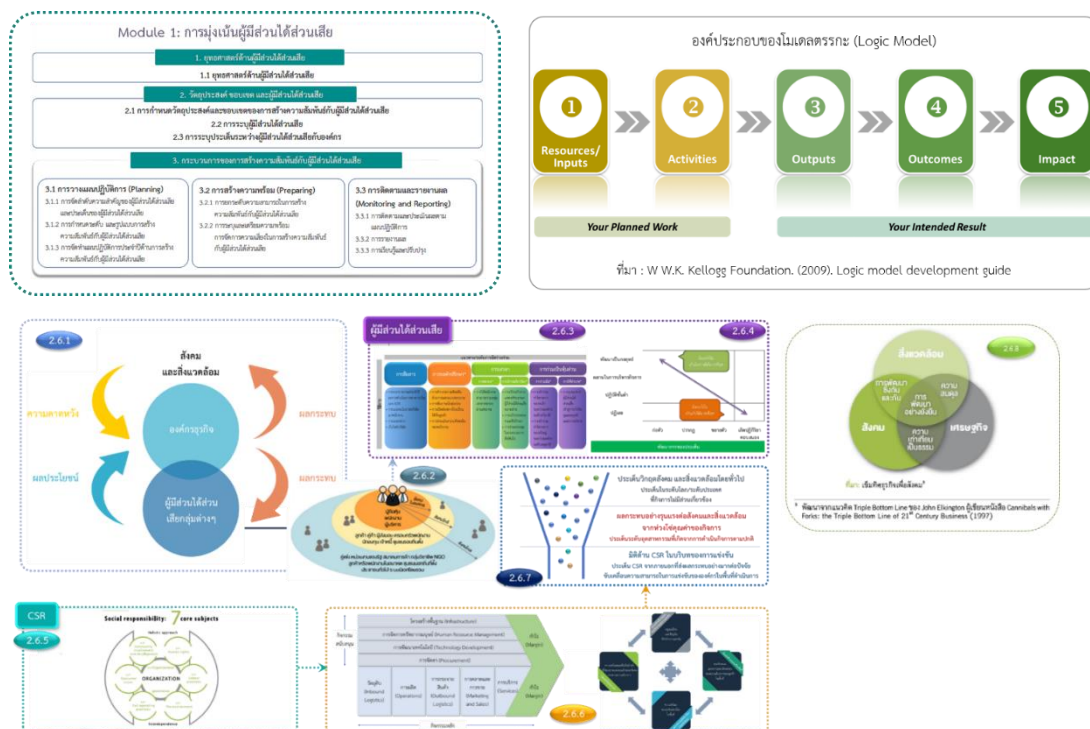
Module 1: การมุ่งเน้นผู้มีส่วนได้ส่วนเสีย

1. ยุทธศาสตร์ด้านผู้มีส่วนได้ส่วนเสีย
1.1 ยุทธศาสตร์ด้านผู้มีส่วนได้ส่วนเสีย

2. วัตถุประสงค์ ขอบเขต และผู้มีส่วนได้ส่วนเสีย
2.1 การกำหนดวัตถุประสงค์และขอบเขตของการสร้างความสัมพันธ์กับผู้มีส่วนได้ส่วนเสีย
2.2 การระบุผู้มีส่วนได้ส่วนเสีย
2.3 การระบุประเด็นระหว่างผู้มีส่วนได้ส่วนเสียกับองค์กร

3. กระบวนการของการสร้างความสัมพันธ์กับผู้มีส่วนได้ส่วนเสีย

3.1 การวางแผนปฏิบัติการ (Planning)
3.1.1 การจัดลำดับความสำคัญของผู้มีส่วนได้ส่วนเสียและประเด็นของผู้มีส่วนได้ส่วนเสีย
3.1.2 การกำหนดระดับ และรูปแบบการสร้างความสัมพันธ์กับผู้มีส่วนได้ส่วนเสีย
3.1.3 การจัดทำแผนปฏิบัติการประจำปีด้านการสร้างความสัมพันธ์กับผู้มีส่วนได้ส่วนเสีย

3.2 การสร้างความพร้อม (Preparing)
3.2.1 การยกระดับความสามารถในการสร้างความสัมพันธ์กับผู้มีส่วนได้ส่วนเสีย
3.2.2 การเตรียมพร้อมสำหรับความพร้อม การจัดการความเสี่ยงในการสร้างความสัมพันธ์กับผู้มีส่วนได้ส่วนเสีย

3.3 การติดตามและรายงานผล (Monitoring and Reporting)
3.3.1 การติดตามผลประเมินผลตามแผนปฏิบัติการ
3.3.2 การรายงานผล
3.3.3 การเรียนรู้และปรับปรุง

องค์ประกอบของโมเดลตรรกะ (Logic Model)

1 Resources/ Inputs
2 Activities
3 Outputs
4 Outcomes
5 Impact

Your Planned Work
Your Intended Result

ที่มา : W W.K. Kellogg Foundation. (2009). Logic model development guide

2.6.1
สังคม และสิ่งแวดล้อม
ความคาดหวัง
ผลกระทบ
องค์กรธุรกิจ
ผลประโยชน์
ผลกระทบ
ผู้มีส่วนได้ส่วนเสียกลุ่มต่างๆ

ผู้มีส่วนได้ส่วนเสีย
2.6.3
2.6.4
2.6.2

ประเด็นวิกฤตสังคม และสิ่งแวดล้อมโดยทั่วไป
ผลกระทบอย่างรุนแรงต่อสังคมและสิ่งแวดล้อม จากห่วงโซ่ธุรกิจขององค์กร
มิติด้าน CSR ในบริบทของการแข่งขัน
2.6.7

2.6.8
สิ่งแวดล้อม
สังคม
เศรษฐกิจ

CSR
2.6.5
Social responsibility: 7 core subjects
ORGANIZATION

2.6.6